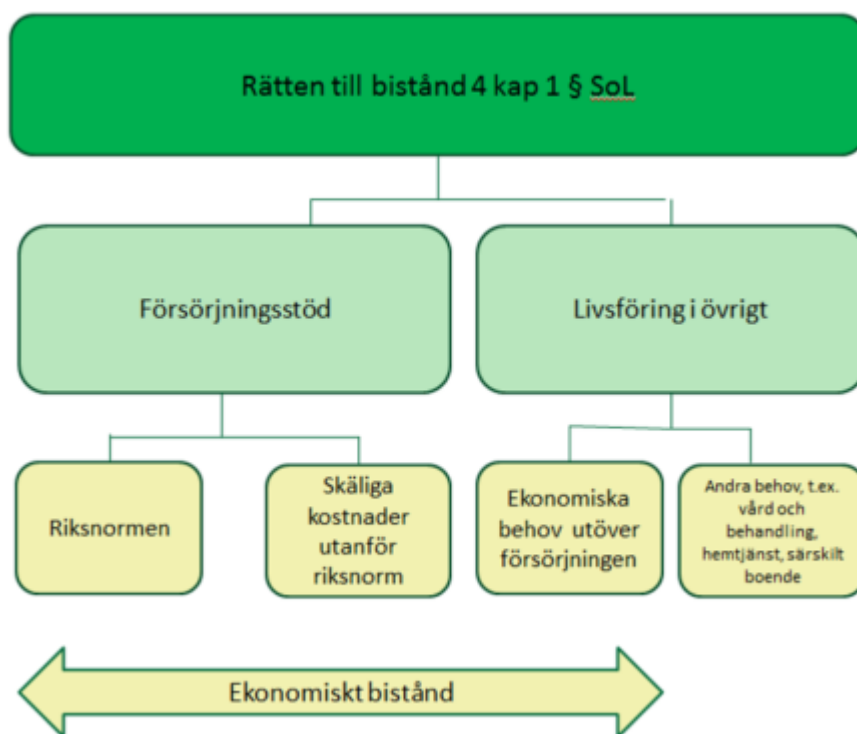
Rätten till bistånd 4 kap 1 § SoL

Försörjningsstöd

Livsföring i övrigt

Riksnormen

Skäliga kostnader utanför riksnorm

Ekonomiska behov utöver försörjningen

Andra behov, t.ex. vård och behandling, hemtjänst, särskilt boende

Ekonomiskt bistånd